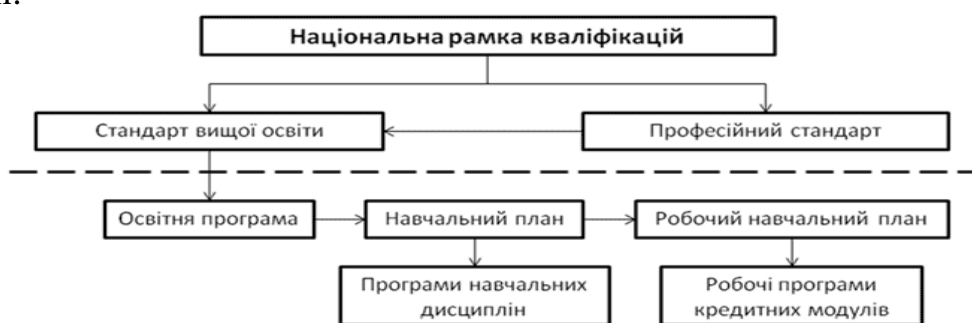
Національна рамка кваліфікацій

Стандарт вищої освіти

Професійний стандарт

Освітня програма

Навчальний план

Робочий навчальний план

Програми навчальних дисциплін

Робочі програми кредитних модулів